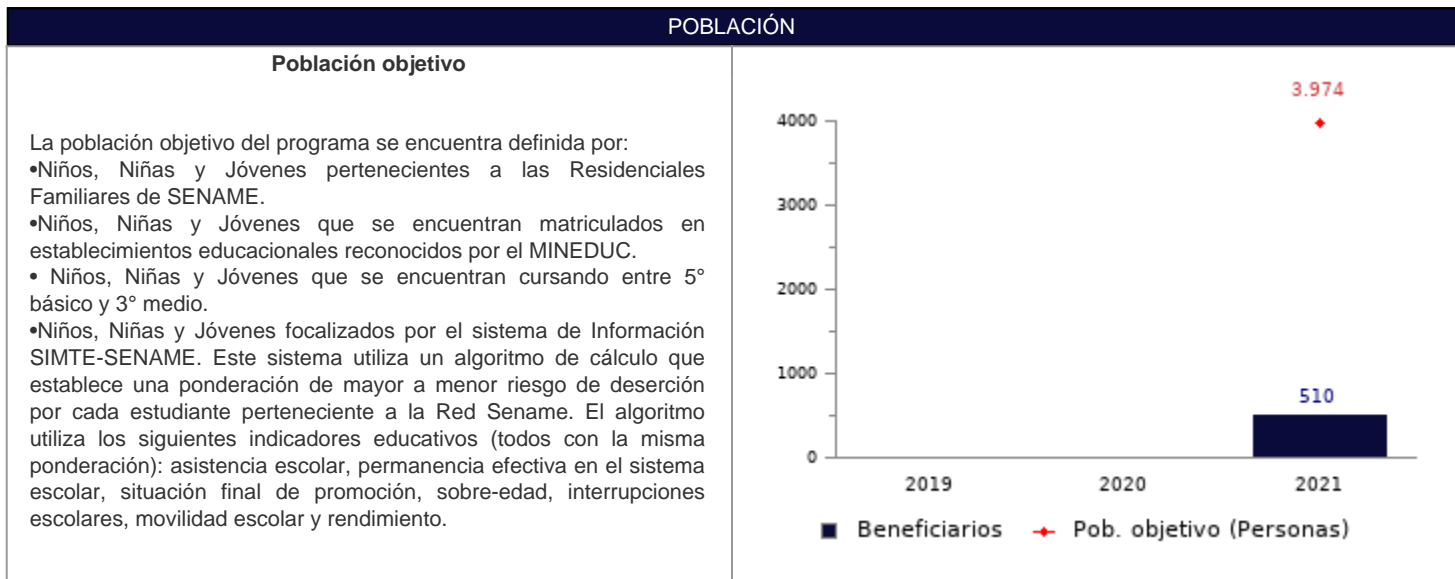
POBLACIÓN

Población objetivo

La población objetivo del programa se encuentra definida por:
•Niños, Niñas y Jóvenes pertenecientes a las Residenciales Familiares de SENAME.
•Niños, Niñas y Jóvenes que se encuentran matriculados en establecimientos educacionales reconocidos por el MINEDUC.
• Niños, Niñas y Jóvenes que se encuentran cursando entre 5° básico y 3° medio.
•Niños, Niñas y Jóvenes focalizados por el sistema de Información SIMTE-SENAME. Este sistema utiliza un algoritmo de cálculo que establece una ponderación de mayor a menor riesgo de deserción por cada estudiante perteneciente a la Red Sename. El algoritmo utiliza los siguientes indicadores educativos (todos con la misma ponderación): asistencia escolar, permanencia efectiva en el sistema escolar, situación final de promoción, sobre-edad, interrupciones escolares, movilidad escolar y rendimiento.

3.974
4000
3000
2000
1000
510
0
2019
2020
2021
Beneficiarios
Pob. objetivo (Personas)